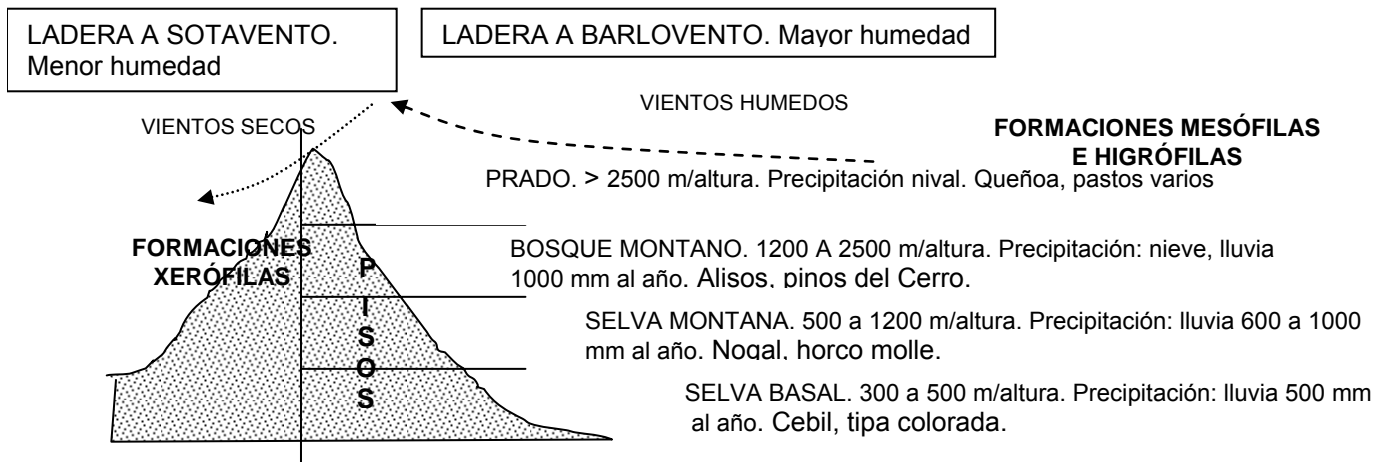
LADERA A SOTAVENTO. Menor humedad

LADERA A BARLOVENTO. Mayor humedad

VIENTOS HUMEDOS

VIENTOS SECOS

FORMACIONES MESÓFILAS E HIGRÓFILAS

PRADO. > 2500 m/altura. Precipitación nival. Queñoa, pastos varios

FORMACIONES XERÓFILAS

P I S O S

BOSQUE MONTANO. 1200 A 2500 m/altura. Precipitación: nieve, lluvia 1000 mm al año. Alisos, pinos del Cerro.

SELVA MONTANA. 500 a 1200 m/altura. Precipitación: lluvia 600 a 1000 mm al año. Nogal, horco molle.

SELVA BASAL. 300 a 500 m/altura. Precipitación: lluvia 500 mm al año. Cebil, tipa colorada.